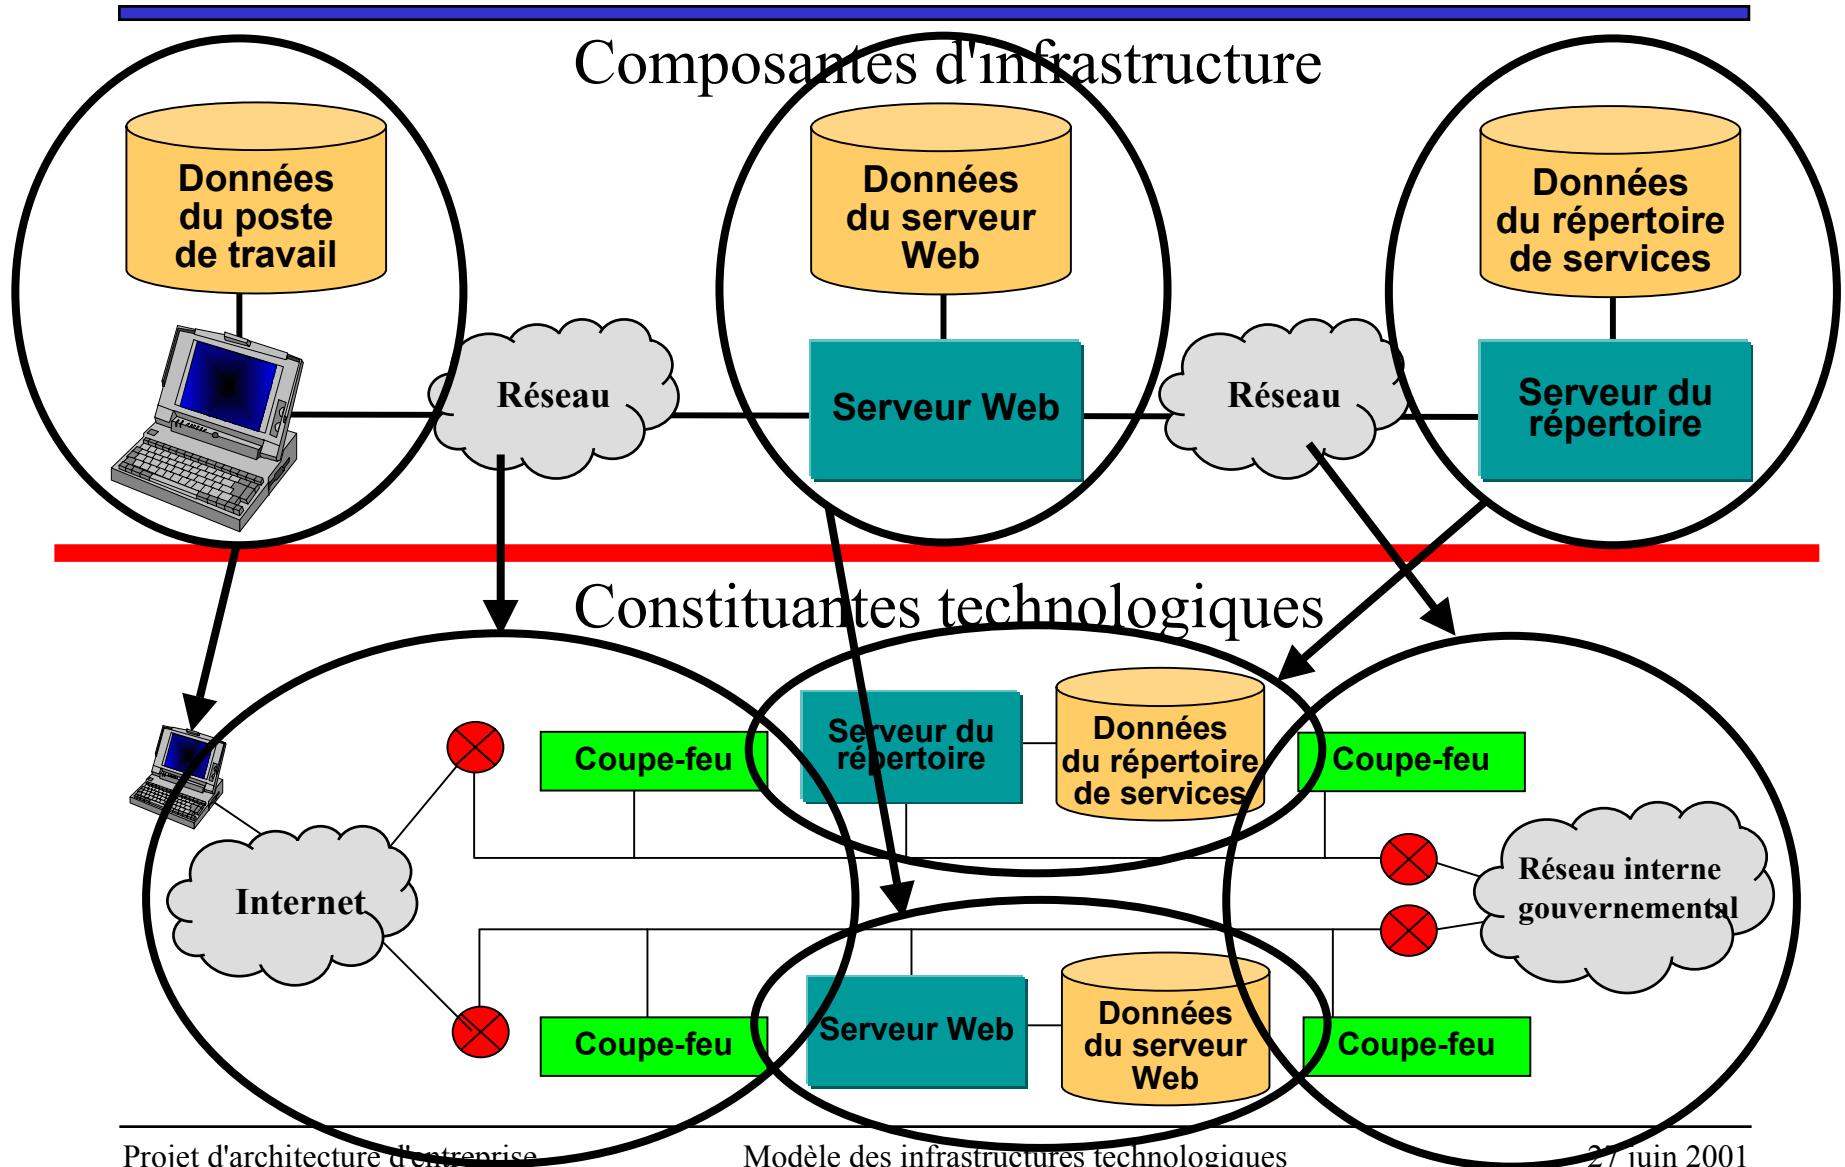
Composantes d'infrastructure

Données du poste de travail

Données du serveur Web

Données du répertoire de services

Réseau

Serveur Web

Réseau

Serveur du répertoire

Constituantes technologiques

Coupe-feu

Serveur du répertoire

Données du répertoire de services

Coupe-feu

Internet

Réseau interne gouvernemental

Coupe-feu

Serveur Web

Données du serveur Web

Coupe-feu

Projet d'architecture d'entreprise

Modèle des infrastructures technologiques

27 juin 2001